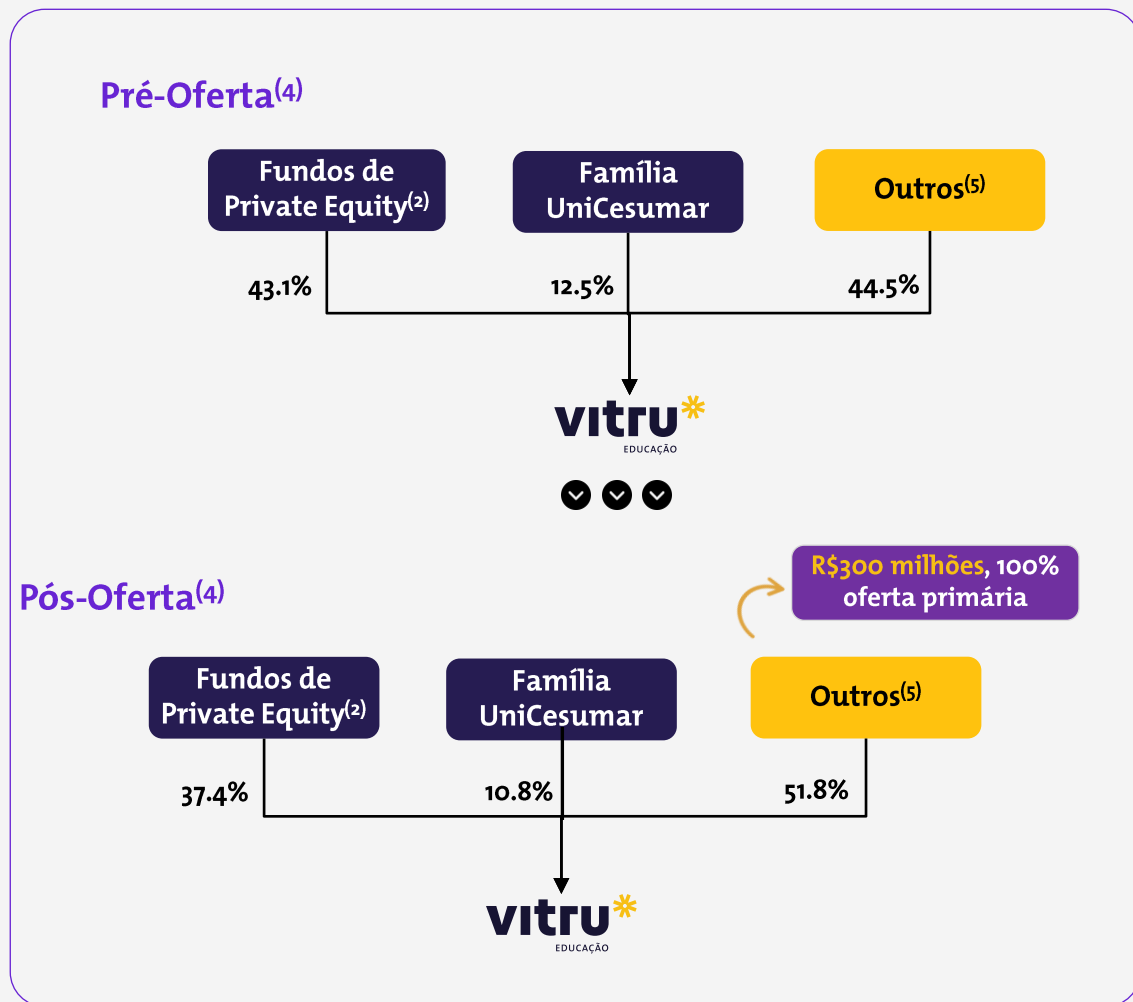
Pré-Oferta$^{(4)}$

Fundos de Private Equity$^{(2)}$

Família UniCesumar

Outros$^{(5)}$

43.1%

12.5%

44.5%

vitru*
EDUCAÇÃO

Pós-Oferta$^{(4)}$

R$300 milhões, 100% oferta primária

Fundos de Private Equity$^{(2)}$

Família UniCesumar

Outros$^{(5)}$

37.4%

10.8%

51.8%

vitru*
EDUCAÇÃO